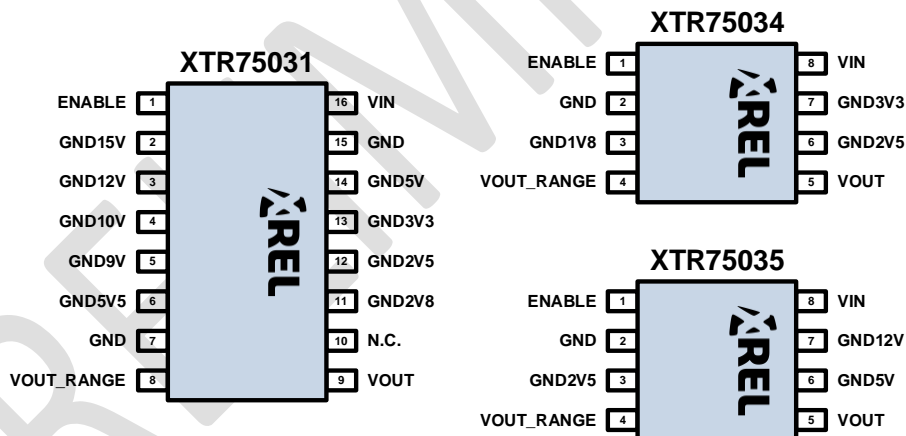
XTR75031

ENABLE 1
GND15V 2
GND12V 3
GND10V 4
GND9V 5
GND5V5 6
GND 7
VOUT_RANGE 8

16 VIN
15 GND
14 GND5V
13 GND3V3
12 GND2V5
11 GND2V8
10 N.C.
9 VOUT

XREL

XTR75034

ENABLE 1
GND 2
GND1V8 3
VOUT_RANGE 4

8 VIN
7 GND3V3
6 GND2V5
5 VOUT

XREL

XTR75035

ENABLE 1
GND 2
GND2V5 3
VOUT_RANGE 4

8 VIN
7 GND12V
6 GND5V
5 VOUT

XREL